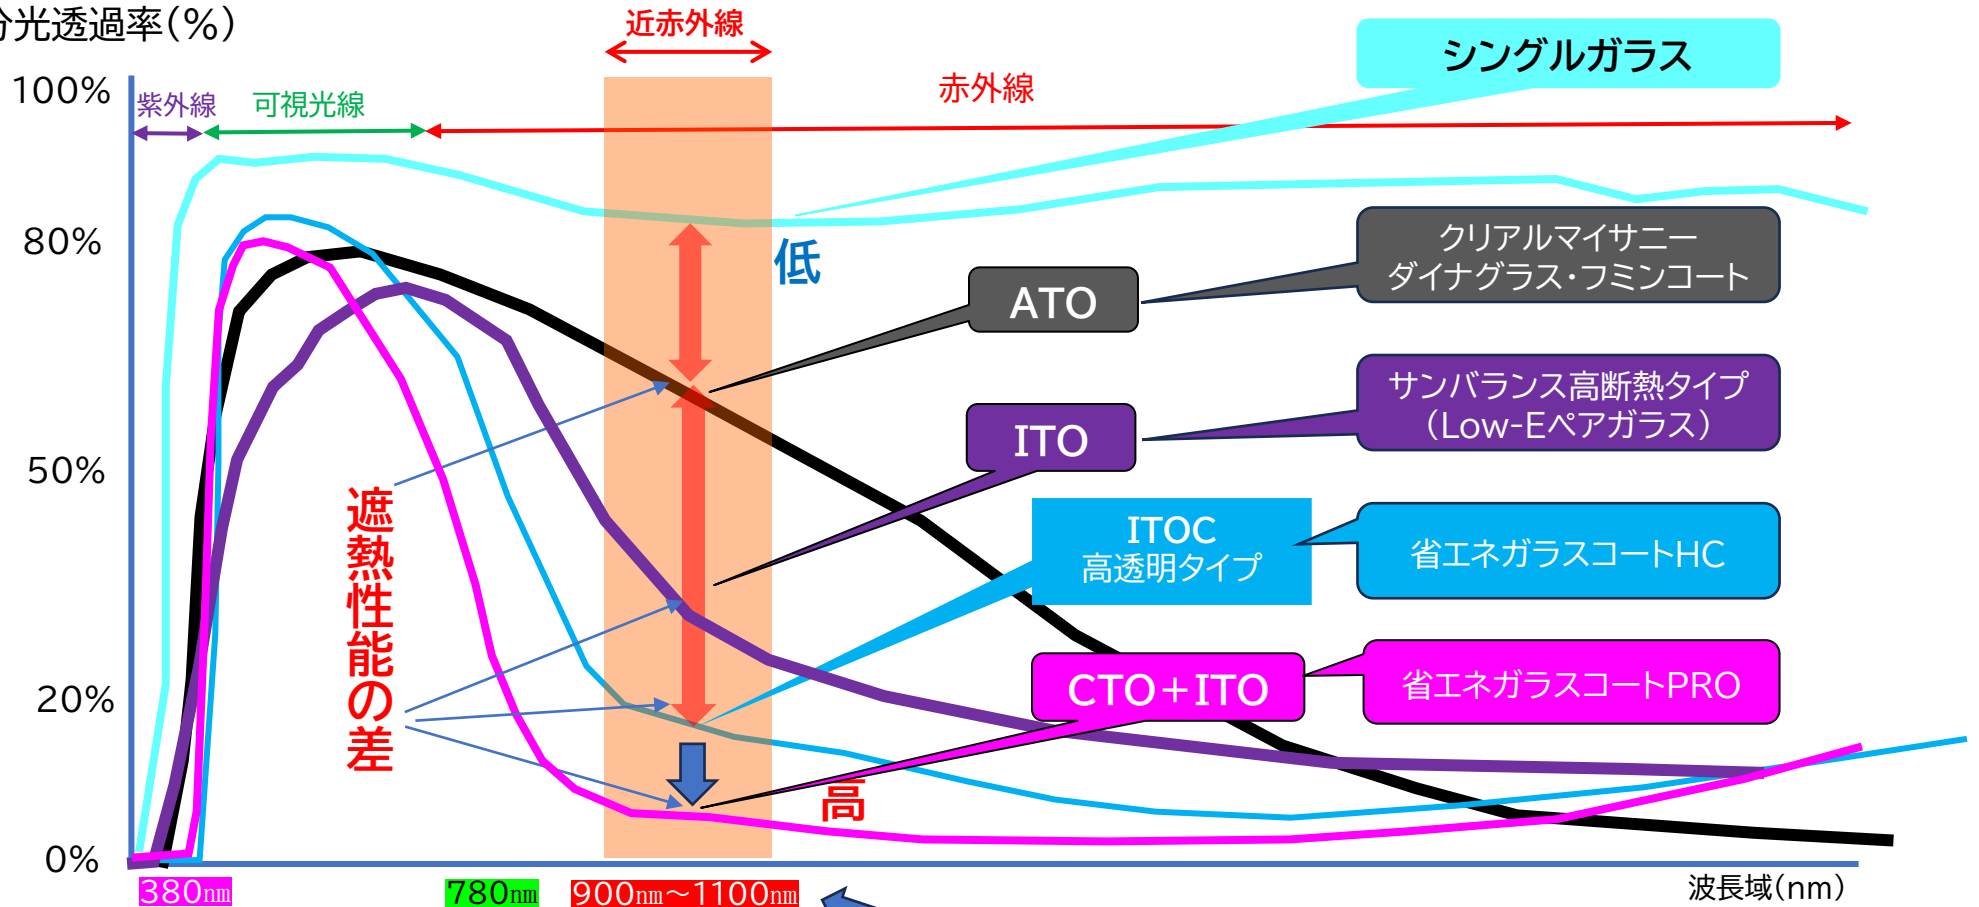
分光透過率(%)

近赤外線

シングルガラス

100%

紫外線

可視光線

赤外線

80%

低

クリアルマイサニー
ダイナグラス・フミンコート

ATO

サンバランス高断熱タイプ
(Low-Eペアガラス)

ITO

50%

遮熱性能の差

ITOC
高透明タイプ

省エネガラスコートHC

20%

CTO+ITO

省エネガラスコートPRO

高

0%

380nm

780nm

900nm~1100nm

波長域(nm)